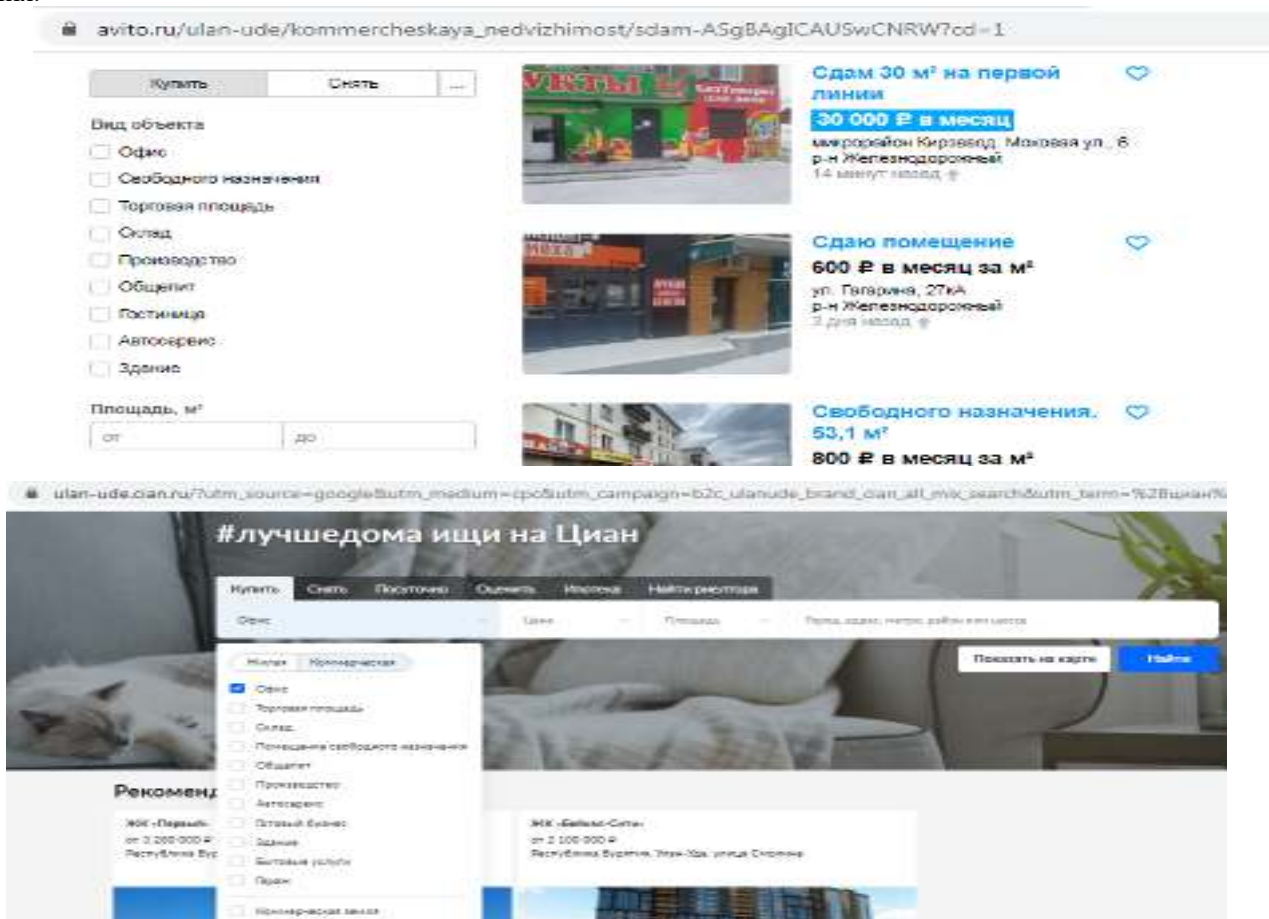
avito.ru/ulan-ude/kommercheskaya_nedvizhimost/sdam-ASgBAgICAUSwCNRW?cd=1

Купить | Снять | ...

Вид объекта
Офис
Свободного назначения
Торговая площадь
Склад
Производство
Общепит
Гостиница
Автосервис
Здание

Площадь, м²
от | до

Сдам 30 м² на первой линии
30 000 ₽ в месяц
микрорайон Кирзавод, Моховая ул., 6
р-н Железнодорожный
14 минут назад

Сдаю помещение
600 ₽ в месяц за м²
ул. Гагарина, 27кА
р-н Железнодорожный
3 дня назад

Свободного назначения, 53,1 м²
800 ₽ в месяц за м²

ulan-ude.cian.ru/?utm_source=google&utm_medium=cpc&utm_campaign=b2c_ulanude_brand_cian_all_mix_search&utm_term=%28циан%

#лучшедома ищи на Циан

Купить | Снять | Посуточно | Оценить | Ипотека | Найти риэлтора

Офис | Цена | Площадь | Город, адрес, метро, район или шоссе

Показать на карте | Найти

Жилая | Коммерческая
Офис
Торговая площадь
Склад
Помещение свободного назначения
Общепит
Производство
Автосервис
Готовый бизнес
Здание
Бытовые услуги
Гараж
Коммерческая земля

Рекоменд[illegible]

ЖК «Первый»
от 3 260 000 ₽
Республика Бур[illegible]

ЖК «Байкал-Сити»
от 2 100 000 ₽
Республика Бурятия, Улан-Удэ, улица Смолина